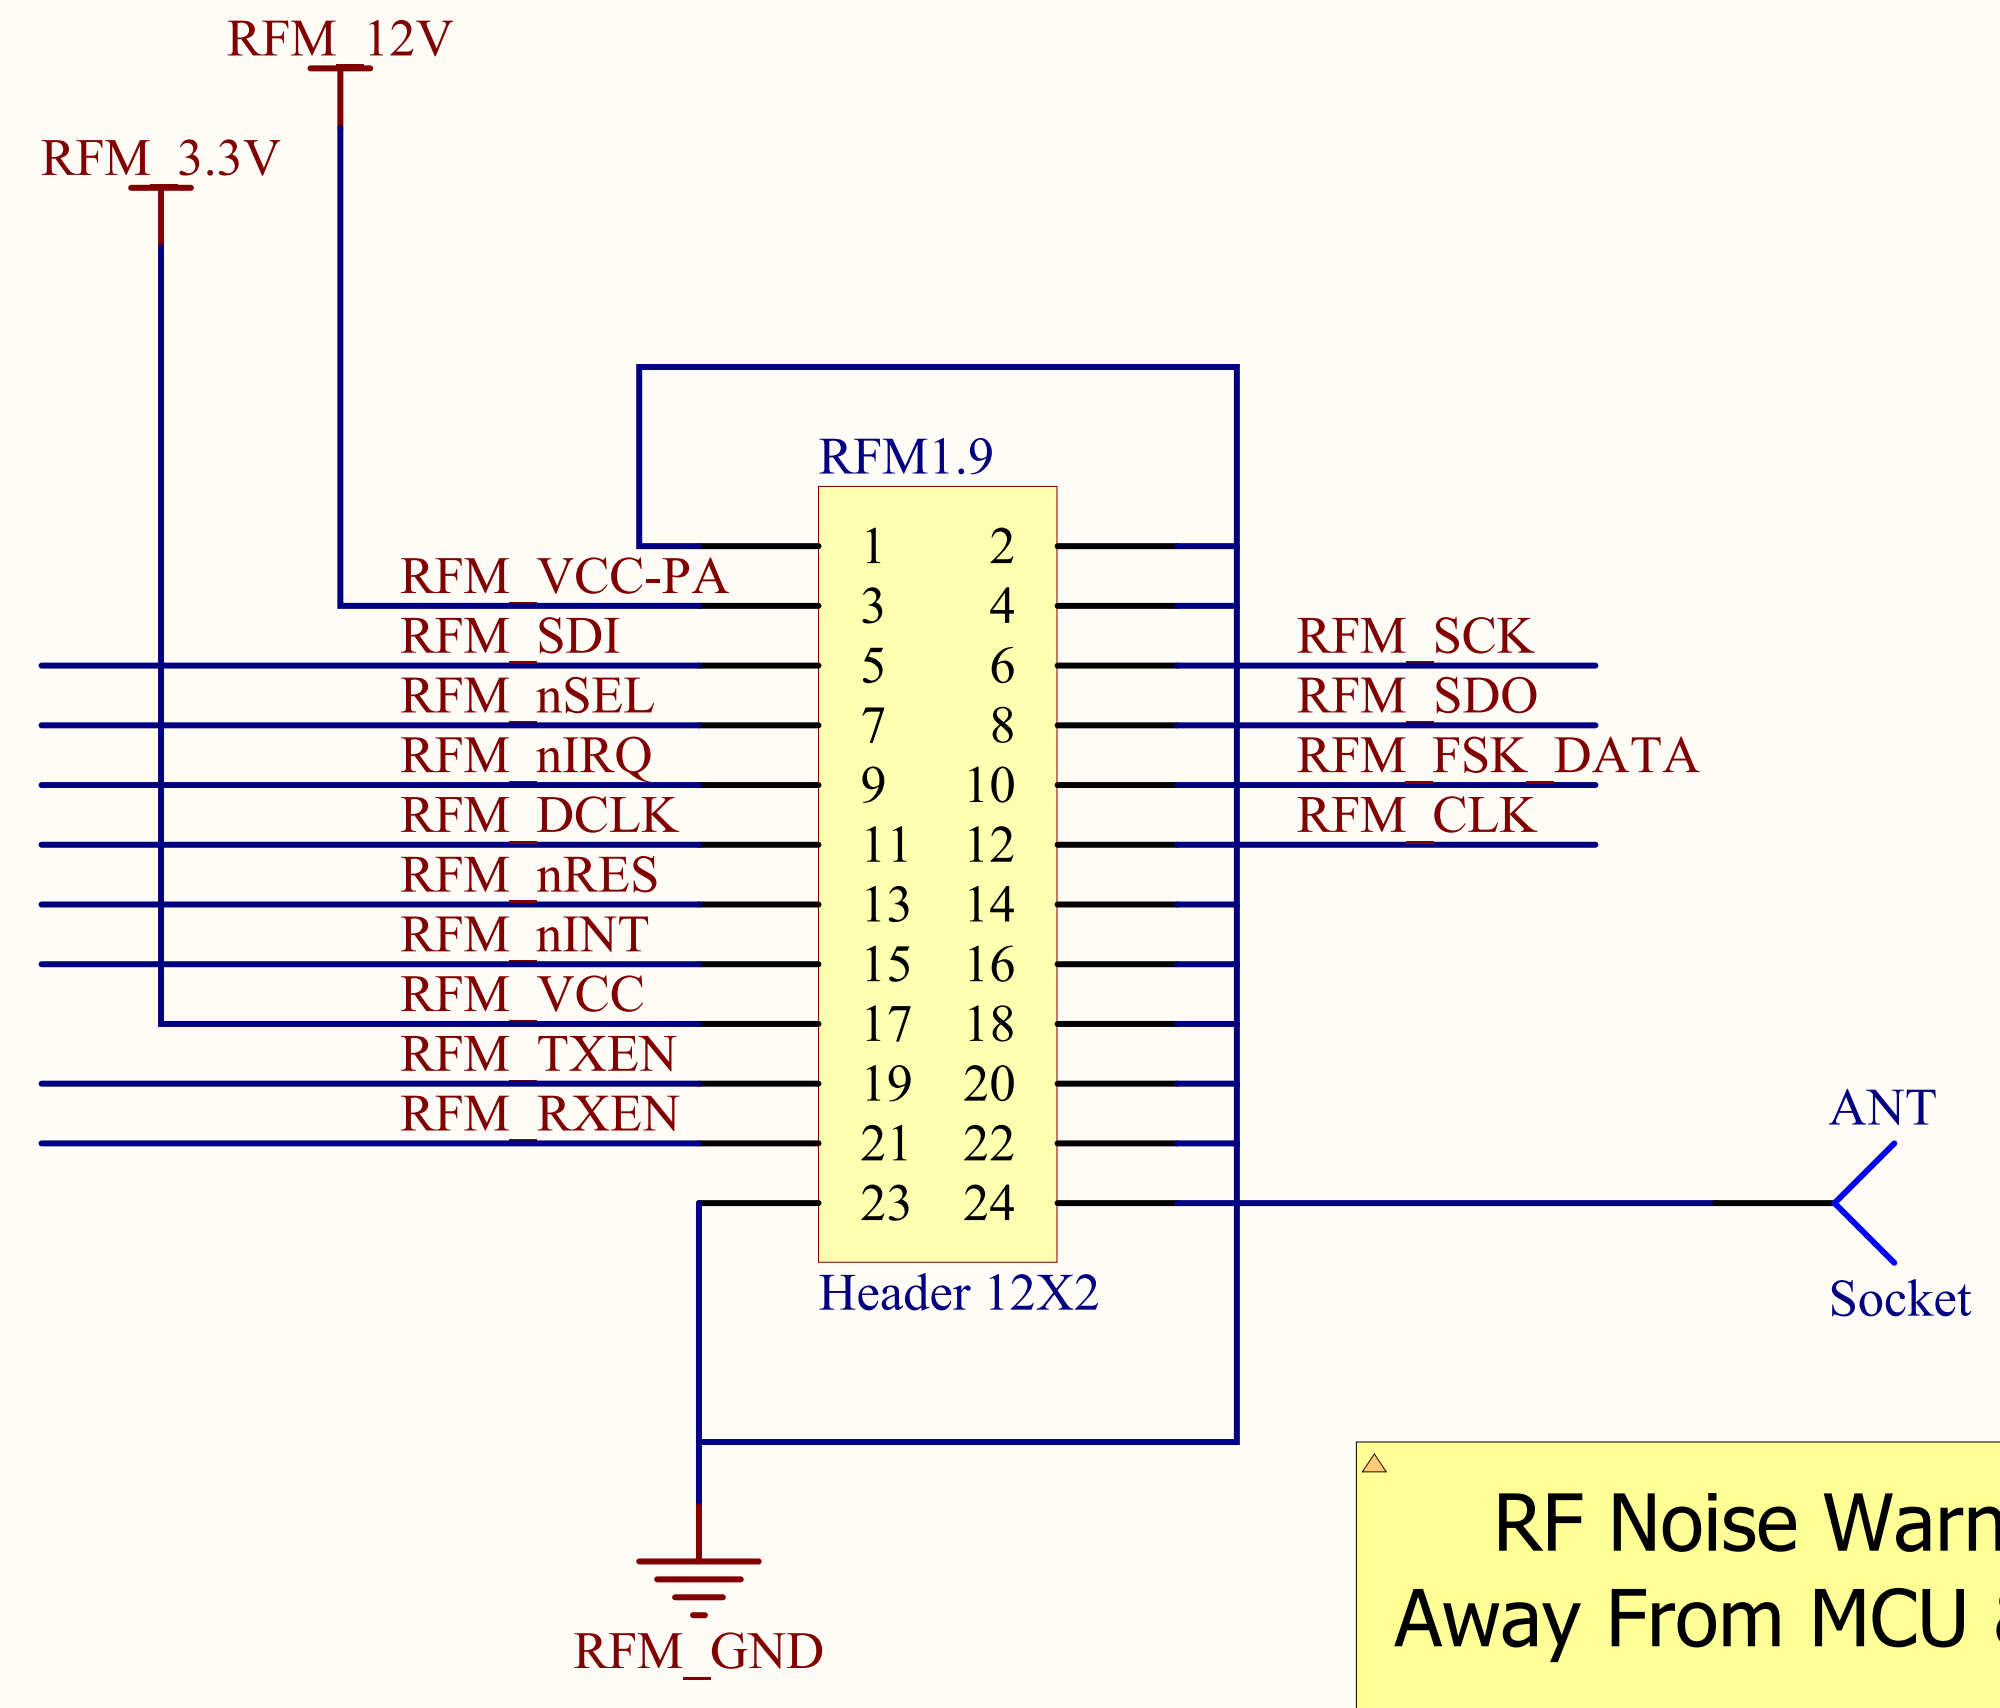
RFM_12V
RFM_3.3V
RFM1.9
RFM_VCC-PA
RFM_SDI
RFM_nSEL
RFM_nIRQ
RFM_DCLK
RFM_nRES
RFM_nINT
RFM_VCC
RFM_TXEN
RFM_RXEN
1 2
3 4
5 6
7 8
9 10
11 12
13 14
15 16
17 18
19 20
21 22
23 24
RFM_SCK
RFM_SDO
RFM_FSK_DATA
RFM_CLK
Header 12X2
ANT
Socket
RFM_GND
RF Noise Warn
Away From MCU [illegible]